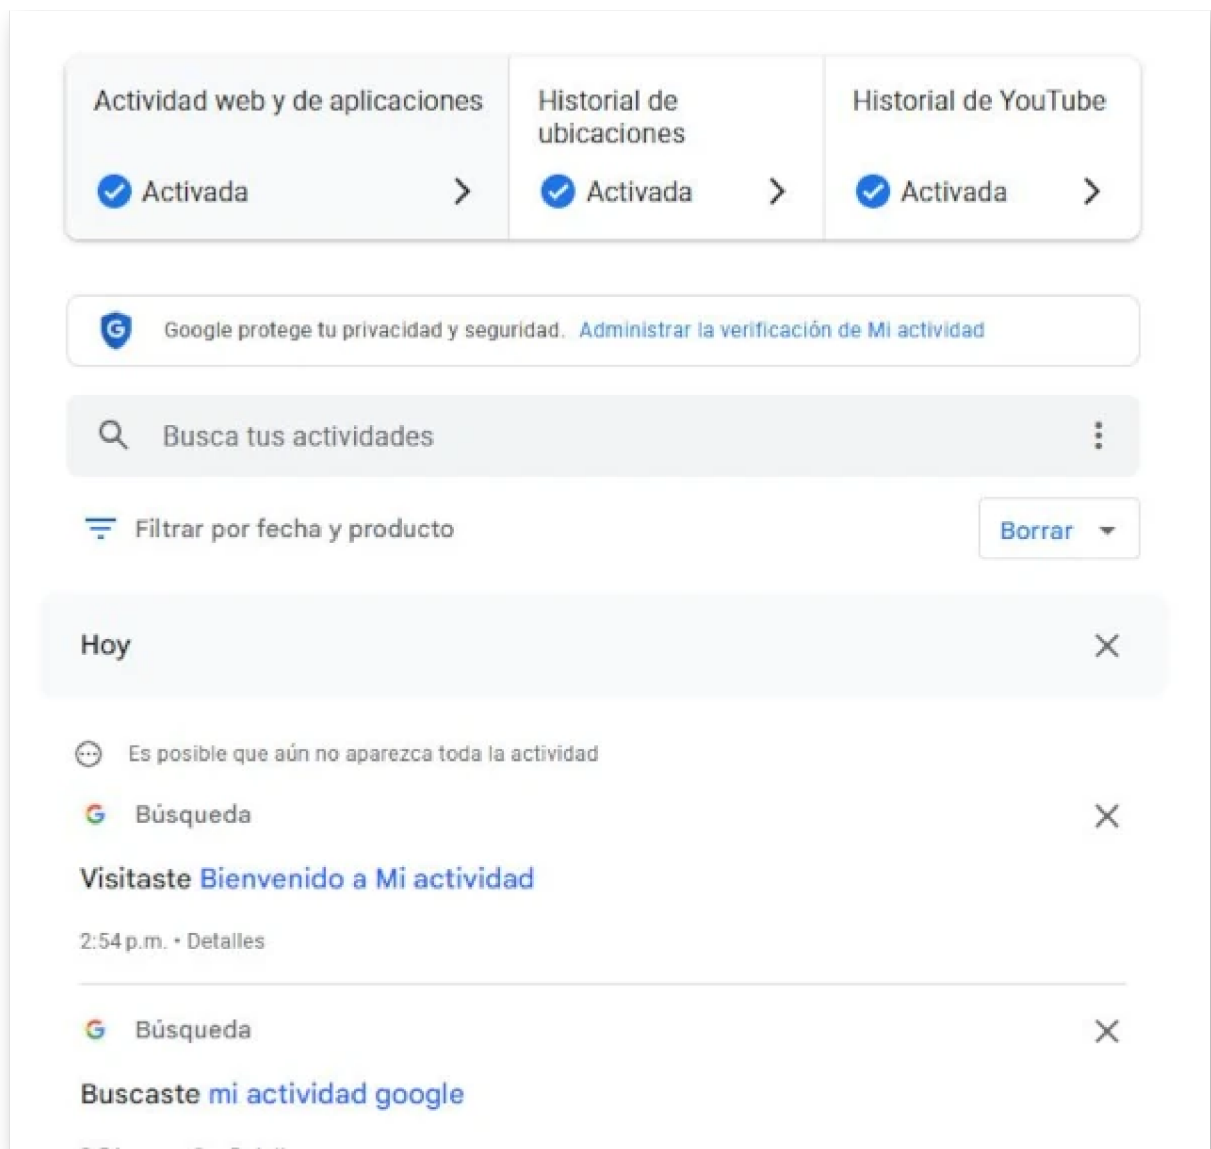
Actividad web y de aplicaciones
Activada

Historial de ubicaciones
Activada

Historial de YouTube
Activada

Google protege tu privacidad y seguridad. Administrar la verificación de Mi actividad

Busca tus actividades

Filtrar por fecha y producto

Borrar

Hoy

Es posible que aún no aparezca toda la actividad

Búsqueda

Visitaste Bienvenido a Mi actividad

2:54 p.m. • Detalles

Búsqueda

Buscaste mi actividad google

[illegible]